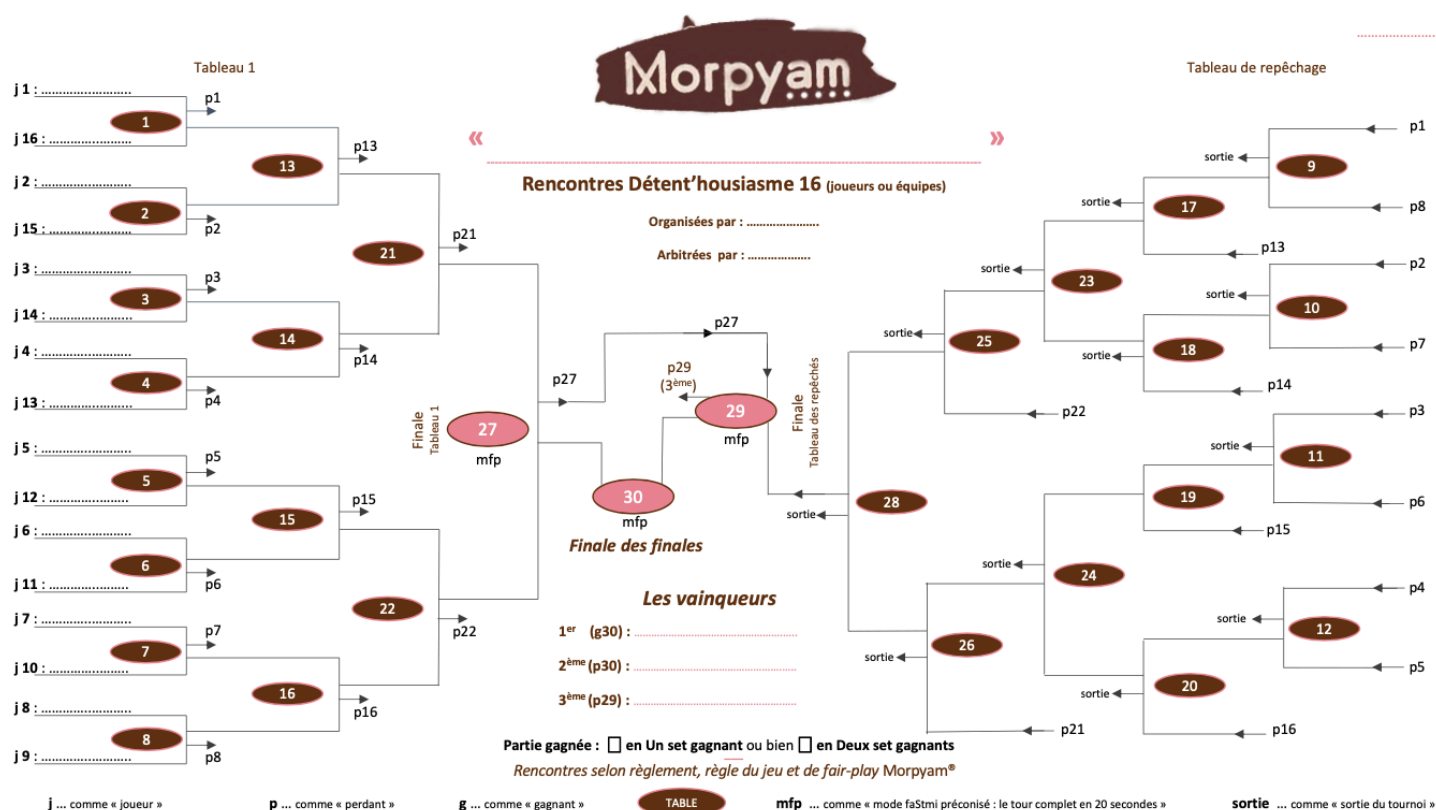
Morpyam.....

Tableau 1

Tableau de repêchage

« »

Rencontres Détent'housiasme 16 (joueurs ou équipes)

Organisées par : .....................

Arbitrées par : .................

j 1 : .........................
1
p1
j 16 : .......................
13
p13
j 2 : .........................
2
p2
j 15 : .......................
21
p21
j 3 : .........................
3
p3
j 14 : .......................
14
p14
j 4 : .........................
4
p4
j 13 : .......................
p27
Finale Tableau 1
27
mfp
j 5 : .........................
5
p5
j 12 : .....................
15
p15
j 6 : .........................
6
p6
j 11 : .....................
22
p22
j 7 : .........................
7
p7
j 10 : .....................
16
p16
j 8 : .........................
8
p8
j 9 : .........................

p27
p29 (3ème)
29
mfp
Finale Tableau des repêchés
30
mfp
Finale des finales

Les vainqueurs

1er (g30) : ...............................
2ème (p30) : ...............................
3ème (p29) : ...............................

p1
sortie
9
p8
sortie
17
p13
sortie
23
p2
sortie
10
p7
sortie
25
sortie
18
p14
p22
p3
sortie
11
p6
sortie
28
19
p15
sortie
24
p4
sortie
12
p5
sortie
26
sortie
20
p21
p16

Partie gagnée : ☐ en Un set gagnant ou bien ☐ en Deux set gagnants

Rencontres selon règlement, règle du jeu et de fair-play Morpyam®

j ... comme « joueur » p ... comme « perdant » g ... comme « gagnant » TABLE mfp ... comme « mode faStmi préconisé : le tour complet en 20 secondes » sortie ... comme « sortie du tournoi »